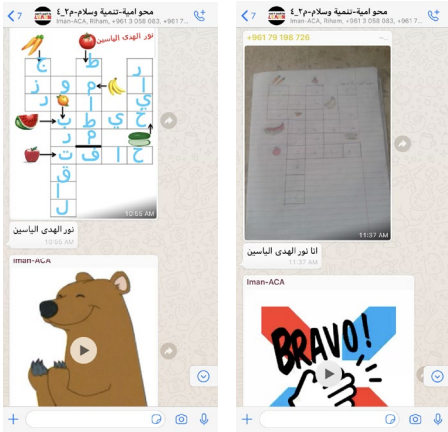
7 محو امية-تنمية وسلام-م٢-٤
Iman-ACA, Riham, +961 3 058 083, +961 7...

نور الهدى الياسين

ت ط ر
ز و م ي
خ ي ط ح
ب ر
ت ف ا ح
ق
ل

10:55 AM
نور الهدى الياسين
10:55 AM

Iman-ACA

7 محو امية-تنمية وسلام-م٢-٤
Iman-ACA, Riham, +961 3 058 083, +961 7...

+961 79 198 726

11:37 AM
انا نور الهدى الياسين
11:37 AM

Iman-ACA

BRAVO!